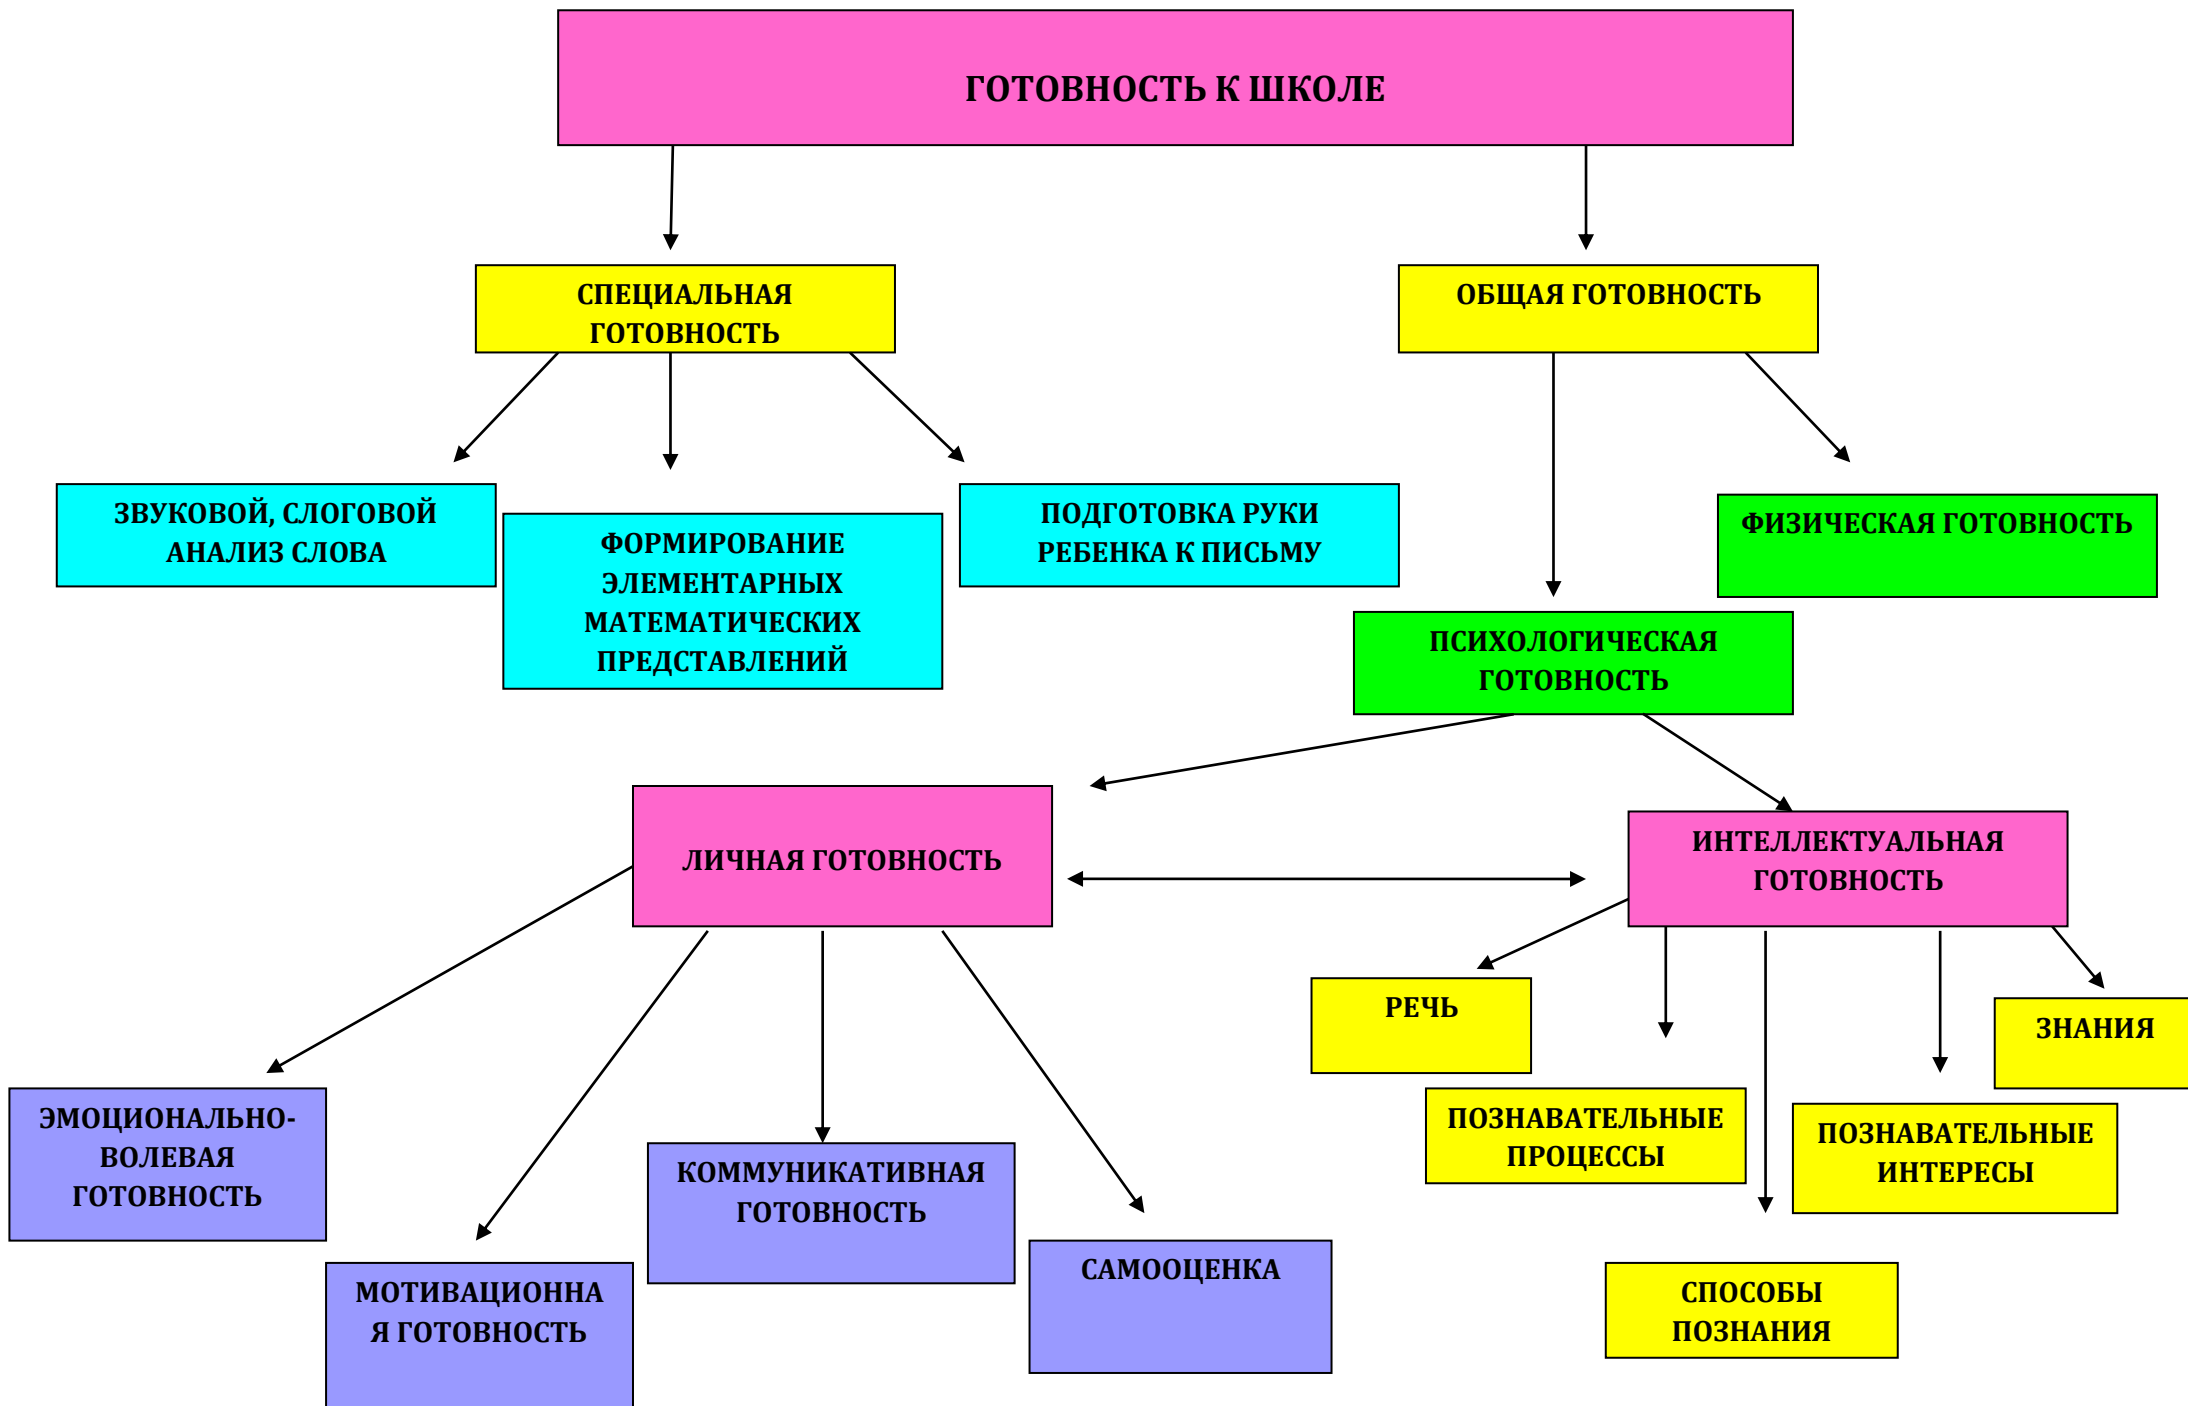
ГОТОВНОСТЬ К ШКОЛЕ

СПЕЦИАЛЬНАЯ ГОТОВНОСТЬ

ОБЩАЯ ГОТОВНОСТЬ

ЗВУКОВОЙ, СЛОГОВОЙ АНАЛИЗ СЛОВА

ФОРМИРОВАНИЕ ЭЛЕМЕНТАРНЫХ МАТЕМАТИЧЕСКИХ ПРЕДСТАВЛЕНИЙ

ПОДГОТОВКА РУКИ РЕБЕНКА К ПИСЬМУ

ФИЗИЧЕСКАЯ ГОТОВНОСТЬ

ПСИХОЛОГИЧЕСКАЯ ГОТОВНОСТЬ

ЛИЧНАЯ ГОТОВНОСТЬ

ИНТЕЛЛЕКТУАЛЬНАЯ ГОТОВНОСТЬ

РЕЧЬ

ЗНАНИЯ

ПОЗНАВАТЕЛЬНЫЕ ПРОЦЕССЫ

ПОЗНАВАТЕЛЬНЫЕ ИНТЕРЕСЫ

СПОСОБЫ ПОЗНАНИЯ

ЭМОЦИОНАЛЬНО-ВОЛЕВАЯ ГОТОВНОСТЬ

МОТИВАЦИОННА Я ГОТОВНОСТЬ

КОММУНИКАТИВНАЯ ГОТОВНОСТЬ

САМООЦЕНКА